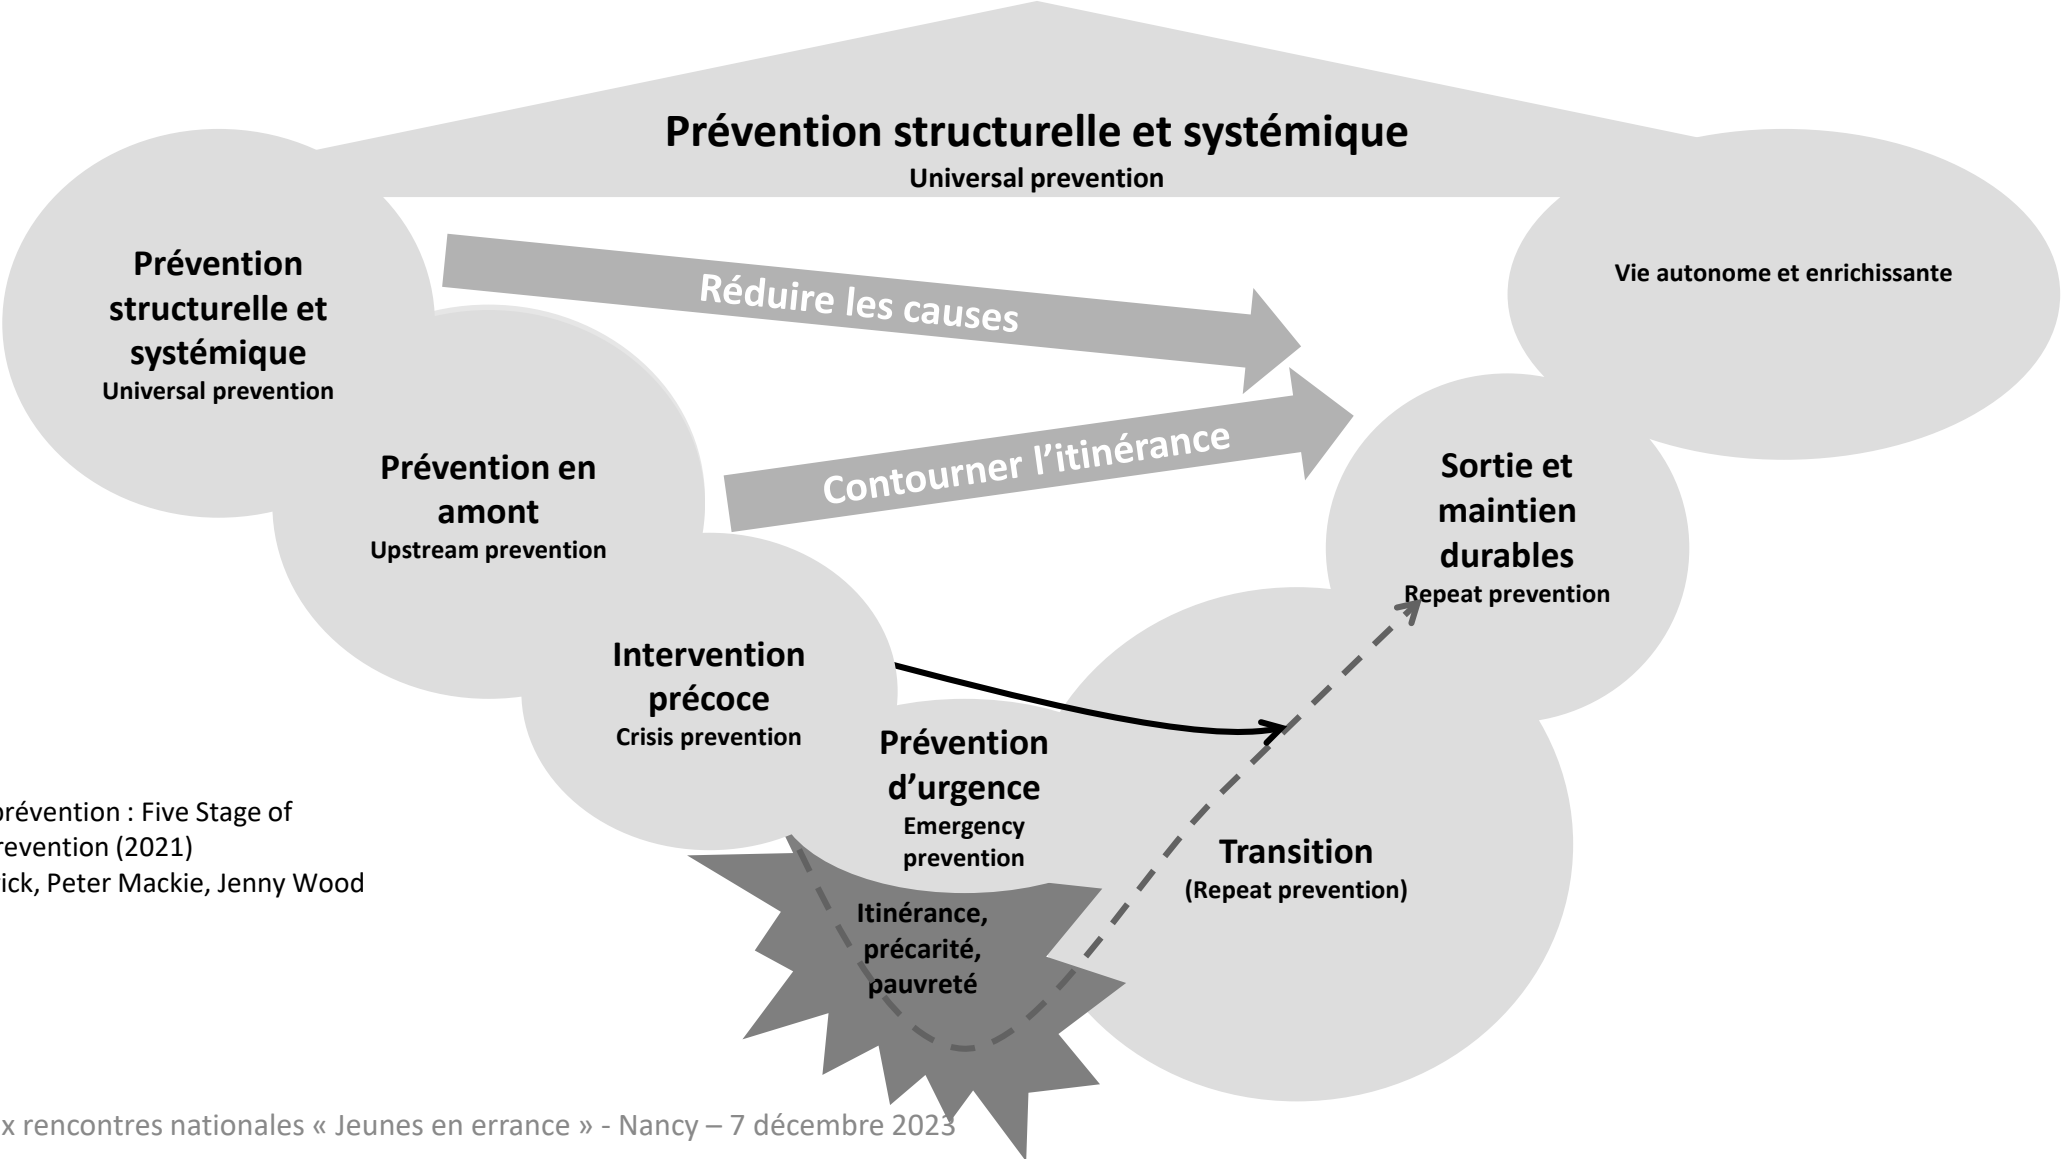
Prévention structurelle et systémique
Universal prevention

Prévention structurelle et systémique
Universal prevention

Réduire les causes

Vie autonome et enrichissante

Prévention en amont
Upstream prevention

Contourner l'itinérance

Sortie et maintien durables
Repeat prevention

Intervention précoce
Crisis prevention

Prévention d'urgence
Emergency prevention

Transition
(Repeat prevention)

Itinérance, précarité, pauvreté

prévention : Five Stage of
revention (2021)
ick, Peter Mackie, Jenny Wood

x rencontres nationales « Jeunes en errance » - Nancy – 7 décembre 2023